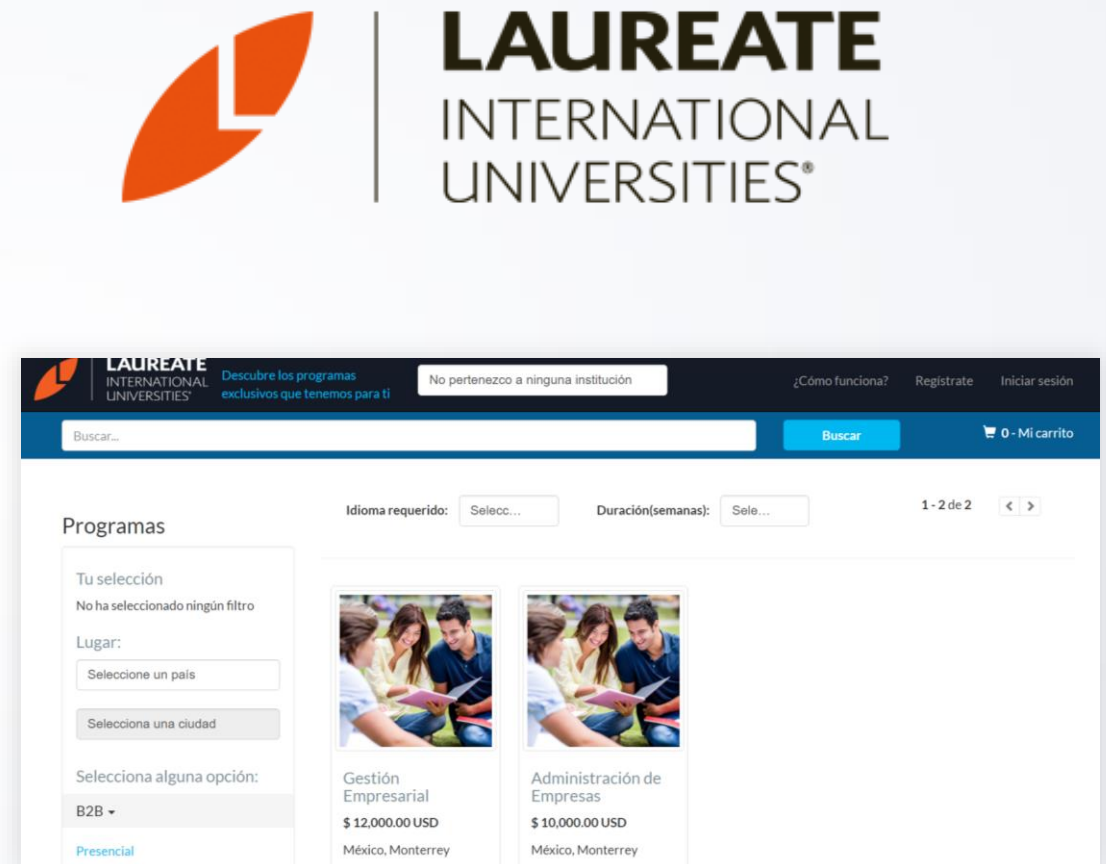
LAUREATE
INTERNATIONAL
UNIVERSITIES®

LAUREATE
INTERNATIONAL
UNIVERSITIES®

Descubre los programas exclusivos que tenemos para ti

No pertenezco a ninguna institución

¿Cómo funciona?
Regístrate
Iniciar sesión

Buscar...

Buscar

0 - Mi carrito

Programas

Idioma requerido: Selecc...

Duración(semanas): Sele...

1 - 2 de 2

Tu selección
No ha seleccionado ningún filtro

Lugar:
Seleccione un país
Selecciona una ciudad

Selecciona alguna opción:
B2B
Presencial

Gestión Empresarial
$ 12,000.00 USD
México, Monterrey

Administración de Empresas
$ 10,000.00 USD
México, Monterrey